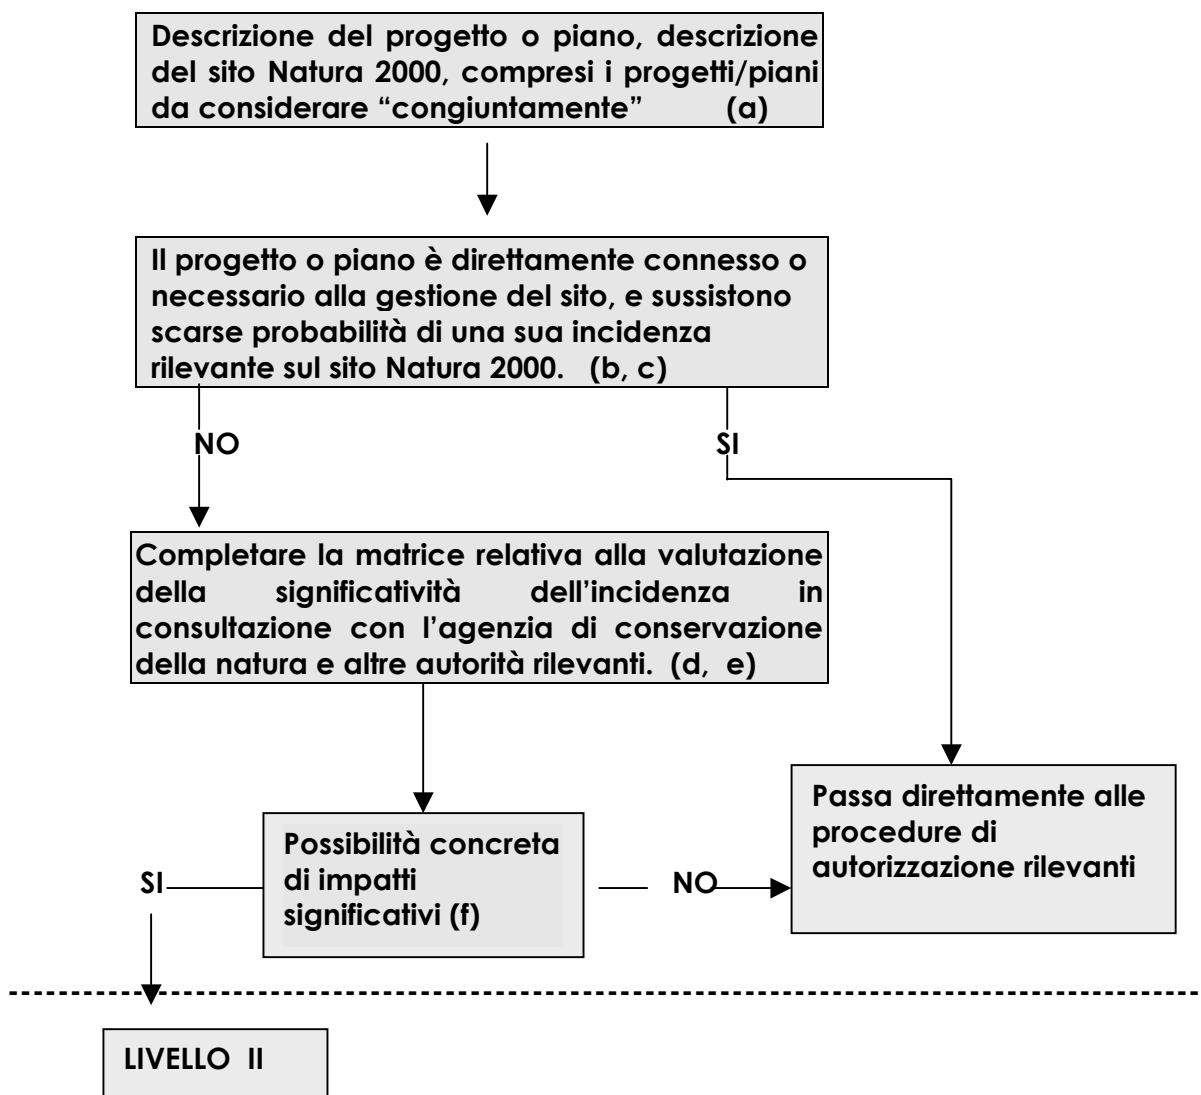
Descrizione del progetto o piano, descrizione del sito Natura 2000, compresi i progetti/piani da considerare “congiuntamente” (a)

Il progetto o piano è direttamente connesso o necessario alla gestione del sito, e sussistono scarse probabilità di una sua incidenza rilevante sul sito Natura 2000. (b, c)

NO

SI

Completare la matrice relativa alla valutazione della significatività dell’incidenza in consultazione con l’agenzia di conservazione della natura e altre autorità rilevanti. (d, e)

Passa direttamente alle procedure di autorizzazione rilevanti

SI

Possibilità concreta di impatti significativi (f)

NO

LIVELLO II